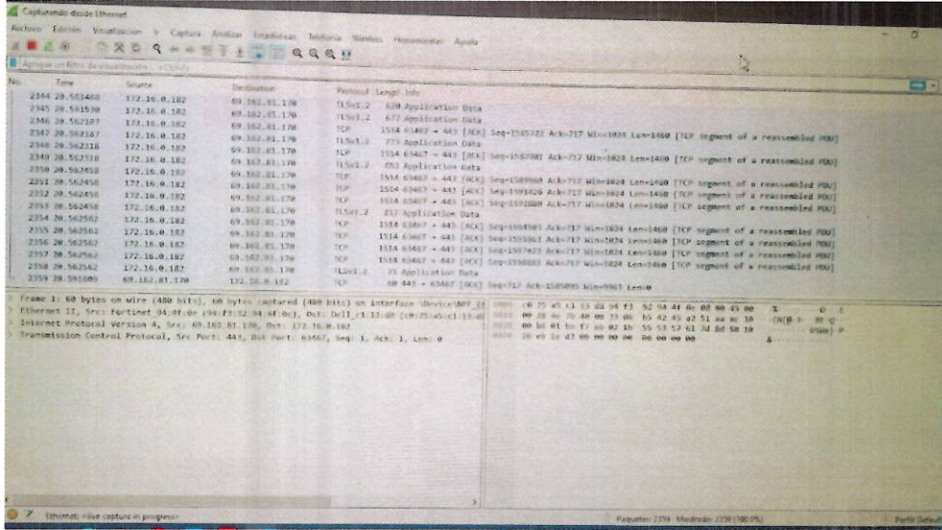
Capturando desde Ethernet

Archivo Edición Visualización Ir Captura Analizar Estadísticas Telefonía Wireless Herramientas Ayuda

Aplique un filtro de visualización ... <Ctrl-/>

| No. | Time | Source | Destination | Protocol | Length | Info |
|---|---|---|---|---|---|---|
| 2344 | 20.561460 | 172.16.0.182 | 69.162.81.170 | TLSv1.2 | 620 | Application Data |
| 2345 | 20.561530 | 172.16.0.182 | 69.162.81.170 | TLSv1.2 | 672 | Application Data |
| 2346 | 20.562187 | 172.16.0.182 | 69.162.81.170 | TCP | 1514 | 63467 → 443 [ACK] Seq=1585722 Ack=717 Win=1024 Len=1460 [TCP segment of a reassembled PDU] |
| 2347 | 20.562187 | 172.16.0.182 | 69.162.81.170 | TLSv1.2 | 773 | Application Data |
| 2348 | 20.562318 | 172.16.0.182 | 69.162.81.170 | TCP | 1514 | 63467 → 443 [ACK] Seq=1587081 Ack=717 Win=1024 Len=1460 [TCP segment of a reassembled PDU] |
| 2349 | 20.562318 | 172.16.0.182 | 69.162.81.170 | TLSv1.2 | 853 | Application Data |
| 2350 | 20.562458 | 172.16.0.182 | 69.162.81.170 | TCP | 1514 | 63467 → 443 [ACK] Seq=1589960 Ack=717 Win=1024 Len=1460 [TCP segment of a reassembled PDU] |
| 2351 | 20.562458 | 172.16.0.182 | 69.162.81.170 | TCP | 1514 | 63467 → 443 [ACK] Seq=1591420 Ack=717 Win=1024 Len=1460 [TCP segment of a reassembled PDU] |
| 2352 | 20.562458 | 172.16.0.182 | 69.162.81.170 | TCP | 1514 | 63467 → 443 [ACK] Seq=1592880 Ack=717 Win=1024 Len=1460 [TCP segment of a reassembled PDU] |
| 2353 | 20.562458 | 172.16.0.182 | 69.162.81.170 | TLSv1.2 | 237 | Application Data |
| 2354 | 20.562562 | 172.16.0.182 | 69.162.81.170 | TCP | 1514 | 63467 → 443 [ACK] Seq=1594503 Ack=717 Win=1024 Len=1460 [TCP segment of a reassembled PDU] |
| 2355 | 20.562562 | 172.16.0.182 | 69.162.81.170 | TCP | 1514 | 63467 → 443 [ACK] Seq=1595963 Ack=717 Win=1024 Len=1460 [TCP segment of a reassembled PDU] |
| 2356 | 20.562562 | 172.16.0.182 | 69.162.81.170 | TCP | 1514 | 63467 → 443 [ACK] Seq=1597423 Ack=717 Win=1024 Len=1460 [TCP segment of a reassembled PDU] |
| 2357 | 20.562562 | 172.16.0.182 | 69.162.81.170 | TCP | 1514 | 63467 → 443 [ACK] Seq=1598883 Ack=717 Win=1024 Len=1460 [TCP segment of a reassembled PDU] |
| 2358 | 20.562562 | 172.16.0.182 | 69.162.81.170 | TLSv1.2 | 71 | Application Data |
| 2359 | 20.591080 | 69.162.81.170 | 172.16.0.182 | TCP | 60 | 443 → 63467 [ACK] Seq=717 Ack=1585095 Win=9963 Len=0 |

Frame 1: 60 bytes on wire (480 bits), 60 bytes captured (480 bits) on interface \Device\NPF_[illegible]
Ethernet II, Src: Fortinet_94:4f:0c (94:f3:92:94:4f:0c), Dst: Dell_c1:13:d0 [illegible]
Internet Protocol Version 4, Src: 69.162.81.170, Dst: 172.16.0.182
Transmission Control Protocol, Src Port: 443, Dst Port: 63467, Seq: 1, Ack: 1, Len: 0

0000 c8 f5 a5 c1 13 d0 94 f3 92 94 4f 0c 08 00 45 00
0010 00 28 4e 7b 40 00 33 06 65 42 45 a2 51 aa ac 10
0020 00 b6 01 bb f7 eb 02 1b 55 53 57 61 7d 8d 50 10
0030 20 eb 1e d7 00 00 00 00 00 00 00 00

Ethernet: <live capture in progress>

Paquetes: 2359 · Mostrado: 2359 (100.0%)

Perfil: Default